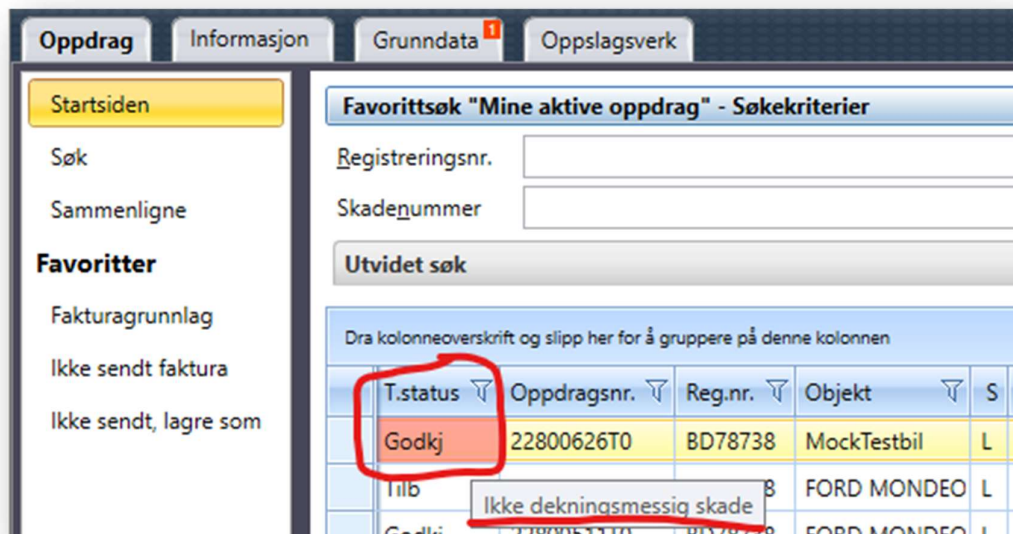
Oppdrag | Informasjon | Grunndata 1 | Oppslagsverk

Startsiden
Søk
Sammenligne
Favoritter
Fakturagrunnlag
Ikke sendt faktura
Ikke sendt, lagre som

Favorittsøk "Mine aktive oppdrag" - Søkekriterier
Registreringsnr.
Skadenummer
Utvidet søk

Dra kolonneoverskrift og slipp her for å gruppere på denne kolonnen

| T.status | Oppdragsnr. | Reg.nr. | Objekt | S |
|---|---|---|---|---|
| Godkj | 22800626T0 | BD78738 | MockTestbil | L |
| Tilb | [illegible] | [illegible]8 | FORD MONDEO | L |
| Godkj | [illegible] | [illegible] | FORD MONDEO | L |

Ikke dekningsmessig skade